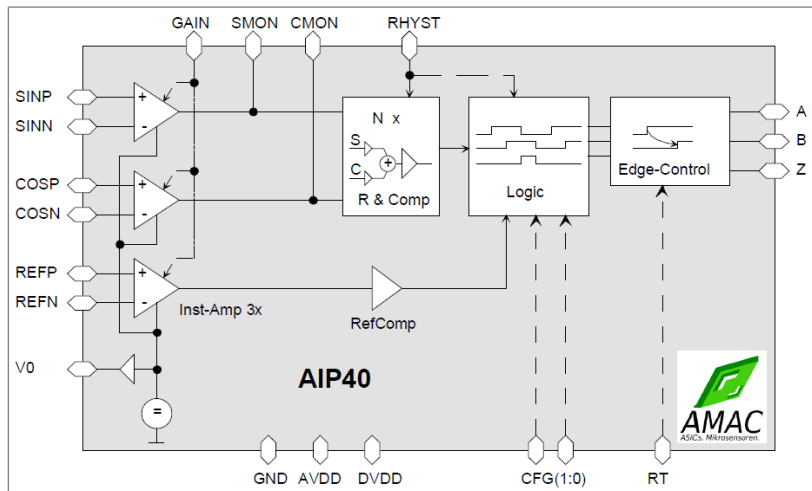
GAIN SMON CMON RHYST

SINP
SINN
COSP
COSN
REFP
REFN
V0

+
-
+
-
+
-

N x
S
C
+
R & Comp

Logic

Edge-Control

A
B
Z

Inst-Amp 3x

RefComp

AIP40

=

AMAC
ASICs. Mikrosensoren.

GND AVDD DVDD CFG(1:0) RT